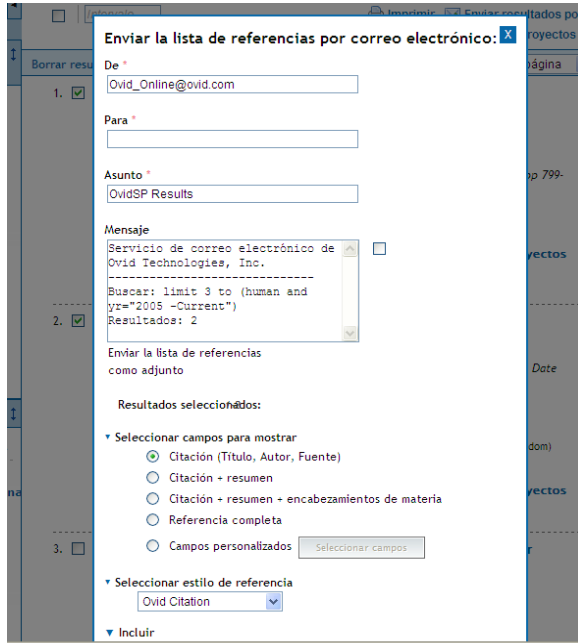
Enviar la lista de referencias por correo electrónico: X

De *
Ovid_Online@ovid.com

Para *

Asunto *
OvidSP Results

Mensaje
Servicio de correo electrónico de Ovid Technologies, Inc.
------------------------------
Buscar: limit 3 to (human and yr="2005 -Current")
Resultados: 2

Enviar la lista de referencias como adjunto

Resultados seleccionados:

▾ Seleccionar campos para mostrar
Citación (Título, Autor, Fuente)
Citación + resumen
Citación + resumen + encabezamientos de materia
Referencia completa
Campos personalizados Seleccionar campos

▾ Seleccionar estilo de referencia
Ovid Citation

▾ Incluir

Intervalo
Imprimir
Enviar resultados por
Proyectos
Borrar resu
página
1.
pp 799-
yectos
2.
Date
dom)
yectos
3.